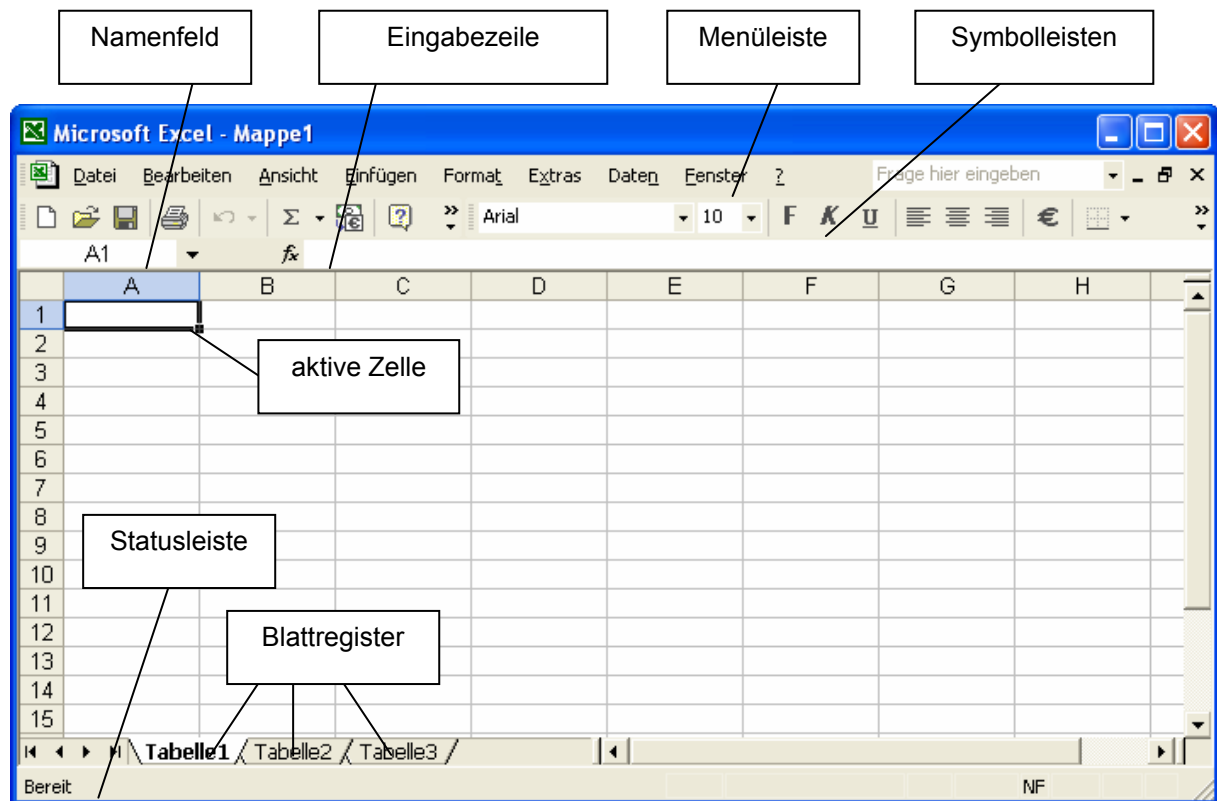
Namenfeld

Eingabezeile

Menüleiste

Symbolleisten

Microsoft Excel - Mappe1

Datei Bearbeiten Ansicht Einfügen Format Extras Daten Fenster ?

Frage hier eingeben

Arial 10 F K U €

A1 $f_x$

| | A | B | C | D | E | F | G | H |
|---|---|---|---|---|---|---|---|---|
| 1 | | | | | | | | |
| 2 | | | | | | | | |
| 3 | | | | | | | | |
| 4 | | | | | | | | |
| 5 | | | | | | | | |
| 6 | | | | | | | | |
| 7 | | | | | | | | |
| 8 | | | | | | | | |
| 9 | | | | | | | | |
| 10 | | | | | | | | |
| 11 | | | | | | | | |
| 12 | | | | | | | | |
| 13 | | | | | | | | |
| 14 | | | | | | | | |
| 15 | | | | | | | | |

aktive Zelle

Statusleiste

Blattregister

Tabelle1 Tabelle2 Tabelle3

Bereit

NF